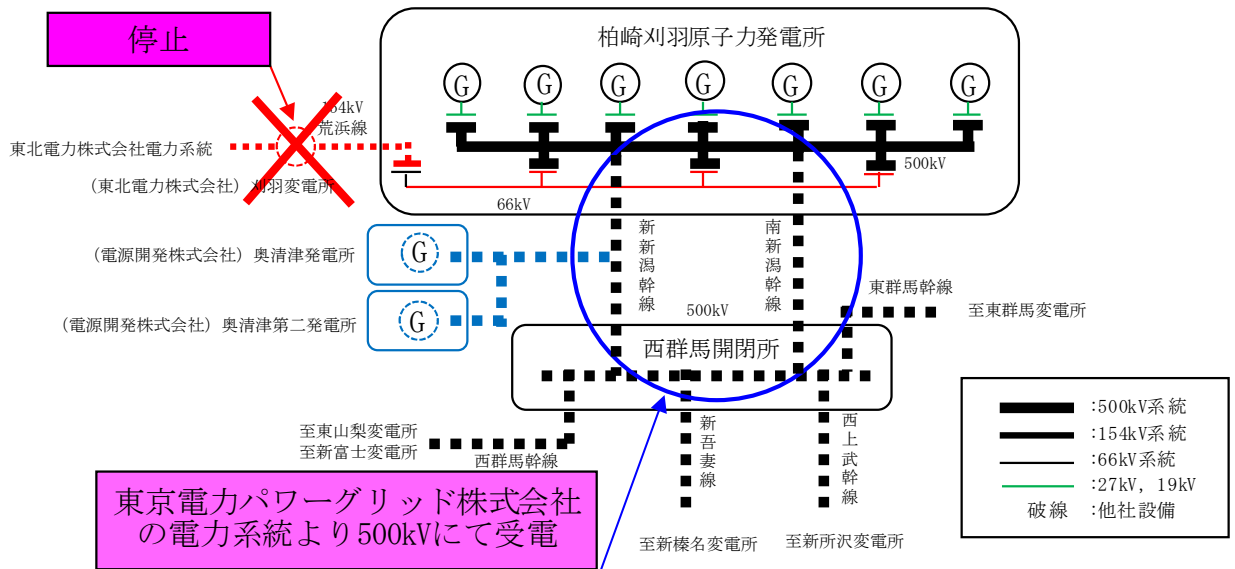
停止

柏崎刈羽原子力発電所

G G G G G G G

154kV
荒浜線

東北電力株式会社電力系統

（東北電力株式会社）刈羽変電所

500kV

66kV

（電源開発株式会社）奥清津発電所

G

（電源開発株式会社）奥清津第二発電所

G

新新潟幹線

南新潟幹線

500kV

東群馬幹線

至東群馬変電所

西群馬開閉所

至東山梨変電所
至新富士変電所

西群馬幹線

新吾妻線

西上武幹線

東京電力パワーグリッド株式会社の電力系統より500kVにて受電

至新榛名変電所

至新所沢変電所

:500kV系統
:154kV系統
:66kV系統
:27kV, 19kV
破線 :他社設備